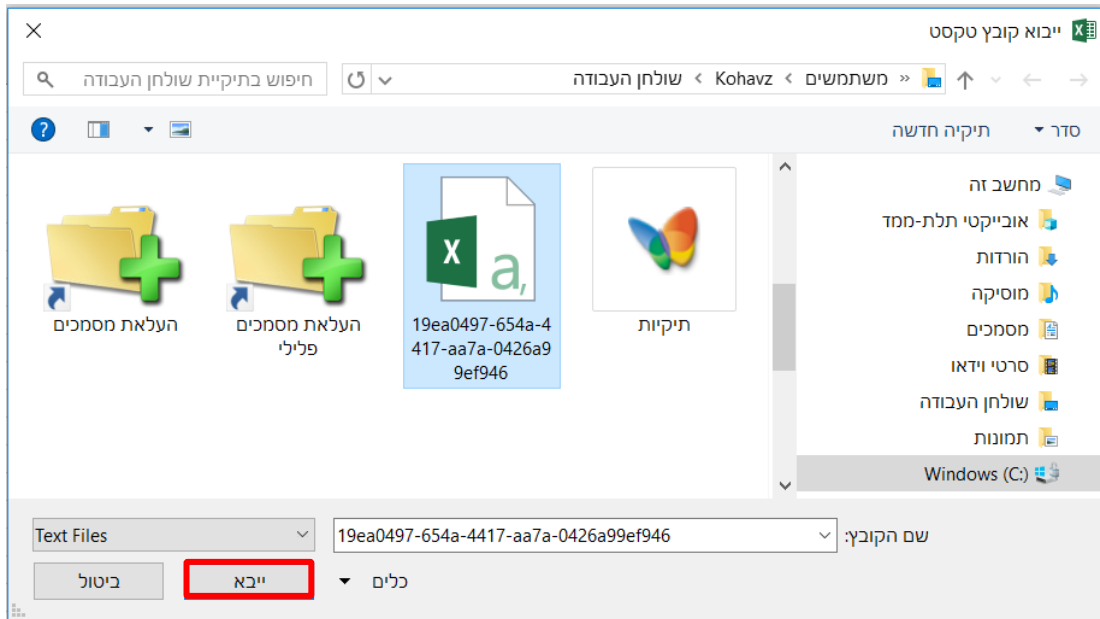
ייבוא קובץ טקסט
×
« שולחן העבודה > Kohavz > משתמשים
חיפוש בתיקיית שולחן העבודה
סדר ▾ תיקיה חדשה
מחשב זה
אובייקטי תלת-ממד
הורדות
מוסיקה
מסמכים
סרטי וידאו
שולחן העבודה
תמונות
Windows (C:)
תיקיות
19ea0497-654a-4417-aa7a-0426a99ef946
העלאת מסמכים פלילי
העלאת מסמכים
שם הקובץ: 19ea0497-654a-4417-aa7a-0426a99ef946
Text Files
כלים ▾
ייבא
ביטול